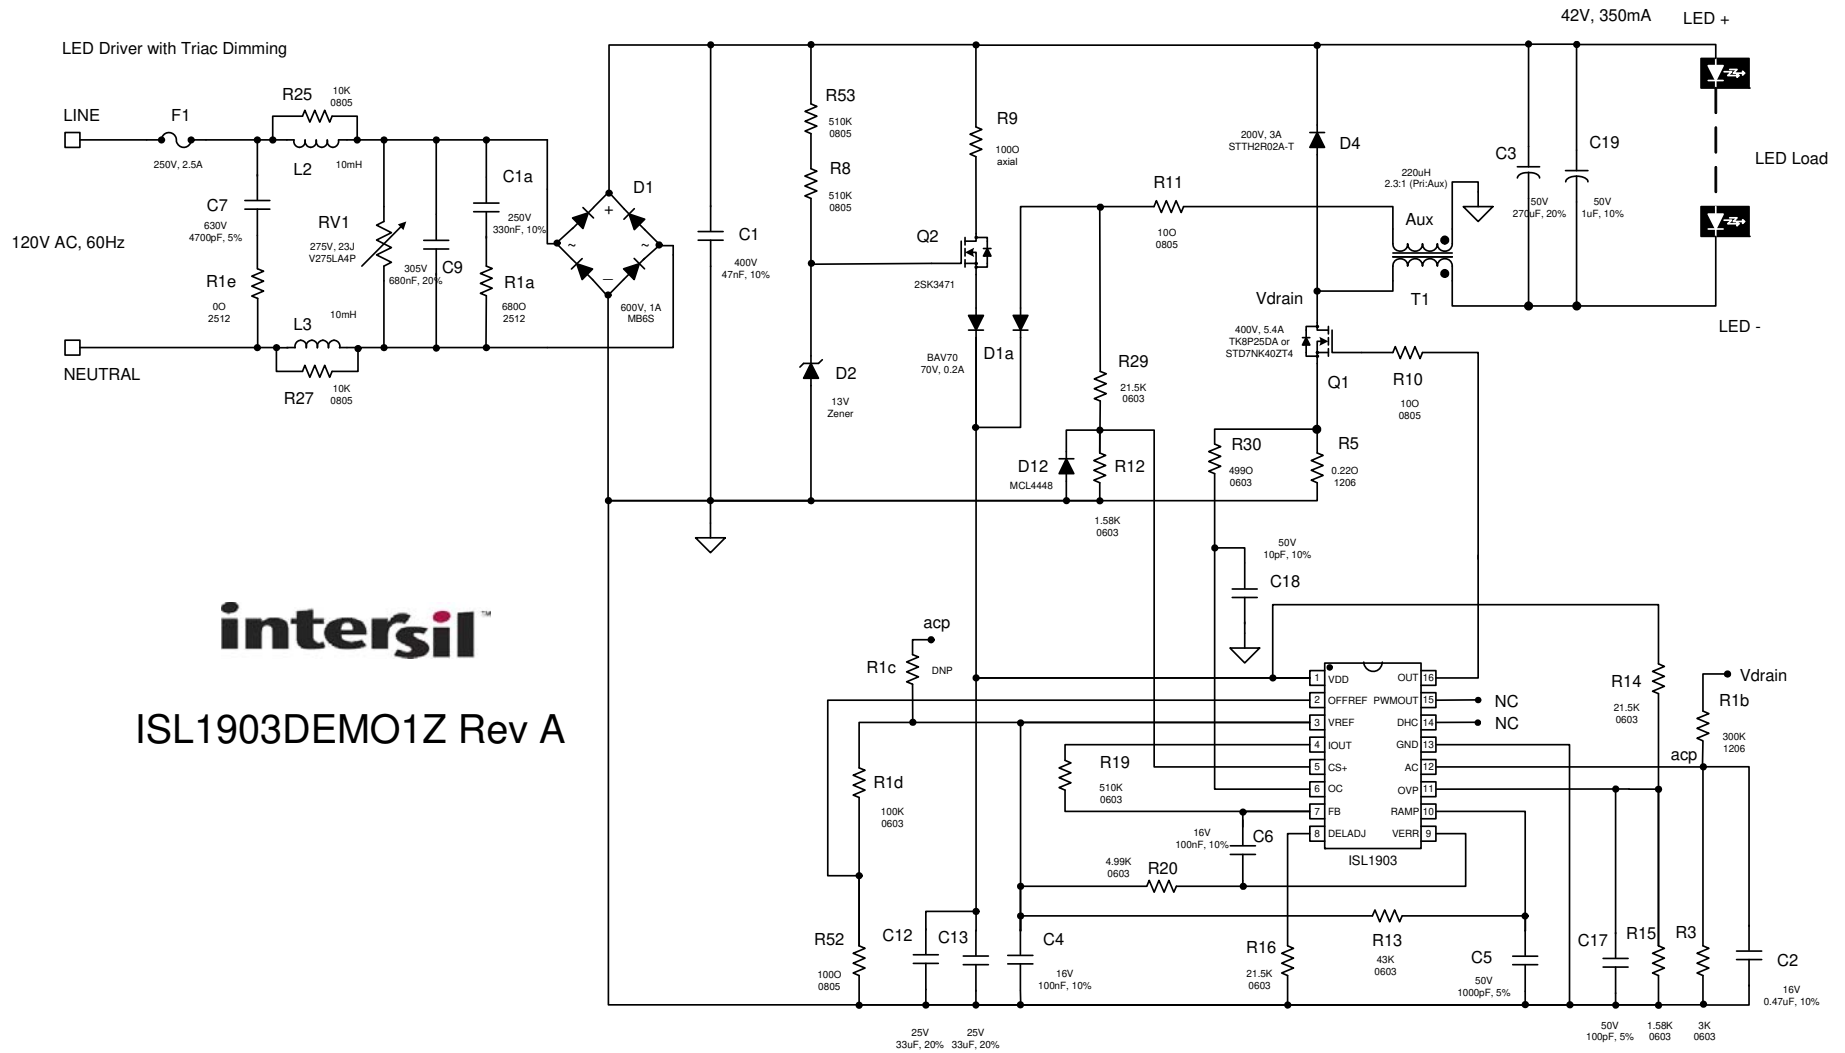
LED Driver with Triac Dimming

42V, 350mA LED +

LED Load

LED -

LINE
F1
250V, 2.5A
R25 10K 0805
L2 10mH
C7 630V 4700pF, 5%
120V AC, 60Hz
RV1 275V, 23J V275LA4P
305V 680nF, 20% C9
C1a 250V 330nF, 10%
R1a 680O 2512
R1e 0O 2512
L3 10mH
R27 10K 0805
NEUTRAL
D1 + ~ ~ −
600V, 1A MB6S
C1 400V 47nF, 10%
R53 510K 0805
R8 510K 0805
D2 13V Zener
R9 100O axial
Q2 2SK3471
BAV70 70V, 0.2A
D1a
200V, 3A STTH2R02A-T D4
R11 10O 0805
220uH 2.3:1 (Pri:Aux)
Aux
T1
C3 50V 270uF, 20%
C19 50V 1uF, 10%
Vdrain
400V, 5.4A TK8P25DA or STD7NK40ZT4
Q1
R10 10O 0805
R29 21.5K 0603
D12 MCL4448
R12 1.58K 0603
R30 499O 0603
R5 0.22O 1206
50V 10pF, 10%
C18

intersil™

ISL1903DEMO1Z Rev A

acp
R1c DNP
R1d 100K 0603
R52 100O 0805
C12 C13 25V 33uF, 20% 25V 33uF, 20%
C4 16V 100nF, 10%
R19 510K 0603
16V 100nF, 10% C6
4.99K 0603 R20
R16 21.5K 0603
R13 43K 0603
C5 50V 1000pF, 5%
1 VDD OUT 16
2 OFFREF PWMOUT 15 NC
3 VREF DHC 14 NC
4 IOUT GND 13
5 CS+ AC 12
6 OC OVP 11
7 FB RAMP 10
8 DELADJ VERR 9
ISL1903
R14 21.5K 0603
Vdrain
R1b 300K 1206
acp
C17 50V 100pF, 5%
R15 1.58K 0603
R3 3K 0603
C2 16V 0.47uF, 10%